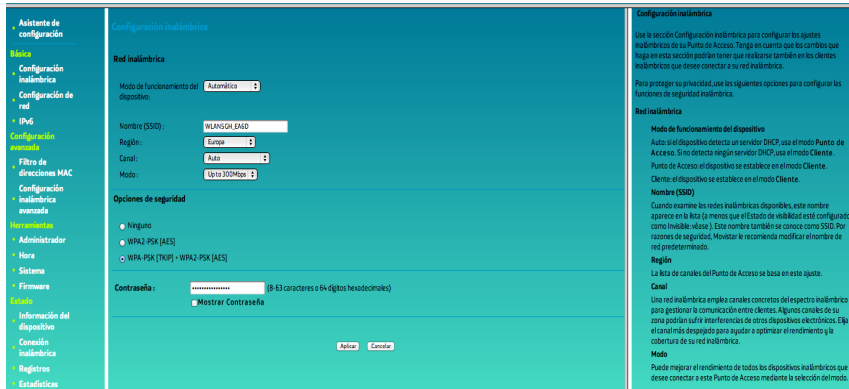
Asistente de configuración
Básica
Configuración inalámbrica
Configuración de red
IPv6
Configuración avanzada
Filtro de direcciones MAC
Configuración inalámbrica avanzada
Herramientas
Administrador
Hora
Sistema
Firmware
Estado
Información del dispositivo
Conexión inalámbrica
Registros
Estadísticas

Configuración inalámbrica

Red inalámbrica

Modo de funcionamiento del dispositivo: Automático

Nombre (SSID) : WLANSGH_EA6D
Región : Europa
Canal : Auto
Modo : Up to 300Mbps

Opciones de seguridad

Ninguno
WPA2-PSK [AES]
WPA-PSK [TKIP] + WPA2-PSK [AES]

Contraseña : •••••••••••••••••• (8-63 caracteres o 64 dígitos hexadecimales)
Mostrar Contraseña

Aplicar Cancelar

Configuración inalámbrica

Use la sección Configuración inalámbrica para configurar los ajustes inalámbricos de su Punto de Acceso. Tenga en cuenta que los cambios que haga en esta sección podrían tener que realizarse también en los clientes inalámbricos que desee conectar a su red inalámbrica.

Para proteger su privacidad, use los siguientes opciones para configurar las funciones de seguridad inalámbrica.

Red inalámbrica

Modo de funcionamiento del dispositivo
Auto: si el dispositivo detecta un servidor DHCP, usa el modo Punto de Acceso. Si no detecta ningún servidor DHCP, usa el modo Cliente.
Punto de Acceso: el dispositivo se establece en el modo Punto de Acceso.
Cliente: el dispositivo se establece en el modo Cliente.

Nombre (SSID)
Cuando examine las redes inalámbricas disponibles, este nombre aparece en la lista (a menos que el Estado de visibilidad esté configurado como Invisible; véase ). Este nombre también se conoce como SSID. Por razones de seguridad, Movistar le recomienda modificar el nombre de red predeterminado.

Región
La lista de canales del Punto de Acceso se basa en este ajuste.

Canal
Una red inalámbrica emplea canales concretos del espectro inalámbrico para gestionar la comunicación entre clientes. Algunos canales de su zona podrían sufrir interferencias de otros dispositivos electrónicos. Elija el canal más despejado para ayudar a optimizar el rendimiento y la cobertura de su red inalámbrica.

Modo
Puede mejorar el rendimiento de todos los dispositivos inalámbricos que desee conectar a este Punto de Acceso mediante la selección del modo.